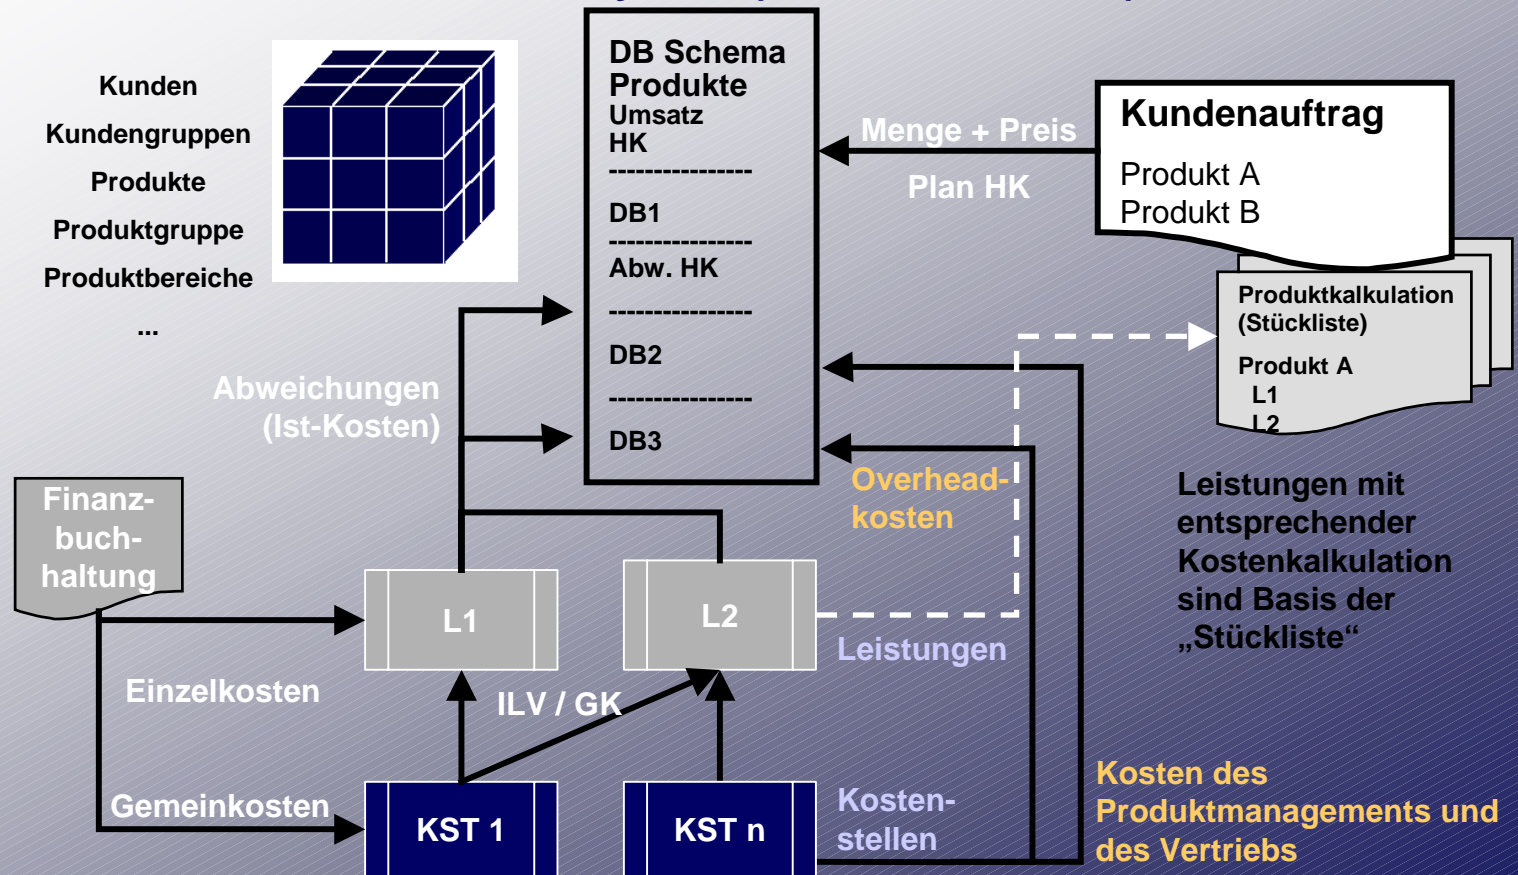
Kunden
Kundengruppen
Produkte
Produktgruppe
Produktbereiche
...

DB Schema
Produkte
Umsatz
HK
---------------
DB1
---------------
Abw. HK
---------------
DB2
---------------
DB3

Menge + Preis
Plan HK

Kundenauftrag
Produkt A
Produkt B

Produktkalkulation (Stückliste)
Produkt A
L1
L2

Abweichungen (Ist-Kosten)

Finanz-buchhaltung

Overhead-kosten

L1

L2

Leistungen

Leistungen mit entsprechender Kostenkalkulation sind Basis der „Stückliste“

Einzelkosten

ILV / GK

Gemeinkosten

KST 1

KST n

Kosten-stellen

Kosten des Produktmanagements und des Vertriebs